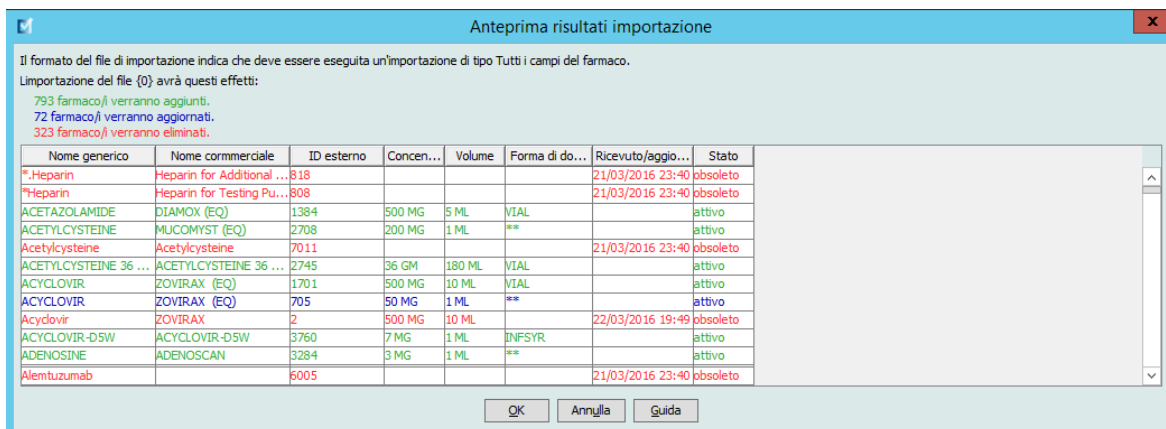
Anteprima risultati importazione

Il formato del file di importazione indica che deve essere eseguita un'importazione di tipo Tutti i campi del farmaco.

Limportazione del file {0} avrà questi effetti:

793 farmaco/i verranno aggiunti.
72 farmaco/i verranno aggiornati.
323 farmaco/i verranno eliminati.

| Nome generico | Nome cormmerciale | ID esterno | Concen... | Volume | Forma di do... | Ricevuto/aggio... | Stato |
|---|---|---|---|---|---|---|---|
| *.Heparin | Heparin for Additional ... | 818 | | | | 21/03/2016 23:40 | obsoleto |
| *Heparin | Heparin for Testing Pu... | 808 | | | | 21/03/2016 23:40 | obsoleto |
| ACETAZOLAMIDE | DIAMOX (EQ) | 1384 | 500 MG | 5 ML | VIAL | | attivo |
| ACETYLCYSTEINE | MUCOMYST (EQ) | 2708 | 200 MG | 1 ML | ** | | attivo |
| Acetylcysteine | Acetylcysteine | 7011 | | | | 21/03/2016 23:40 | obsoleto |
| ACETYLCYSTEINE 36 ... | ACETYLCYSTEINE 36 ... | 2745 | 36 GM | 180 ML | VIAL | | attivo |
| ACYCLOVIR | ZOVIRAX (EQ) | 1701 | 500 MG | 10 ML | VIAL | | attivo |
| ACYCLOVIR | ZOVIRAX (EQ) | 705 | 50 MG | 1 ML | ** | | attivo |
| Acyclovir | ZOVIRAX | 2 | 500 MG | 10 ML | | 22/03/2016 19:49 | obsoleto |
| ACYCLOVIR-D5W | ACYCLOVIR-D5W | 3760 | 7 MG | 1 ML | INFSYR | | attivo |
| ADENOSINE | ADENOSCAN | 3284 | 3 MG | 1 ML | ** | | attivo |
| Alemtuzumab | | 6005 | | | | 21/03/2016 23:40 | obsoleto |

OK   Annulla   Guida